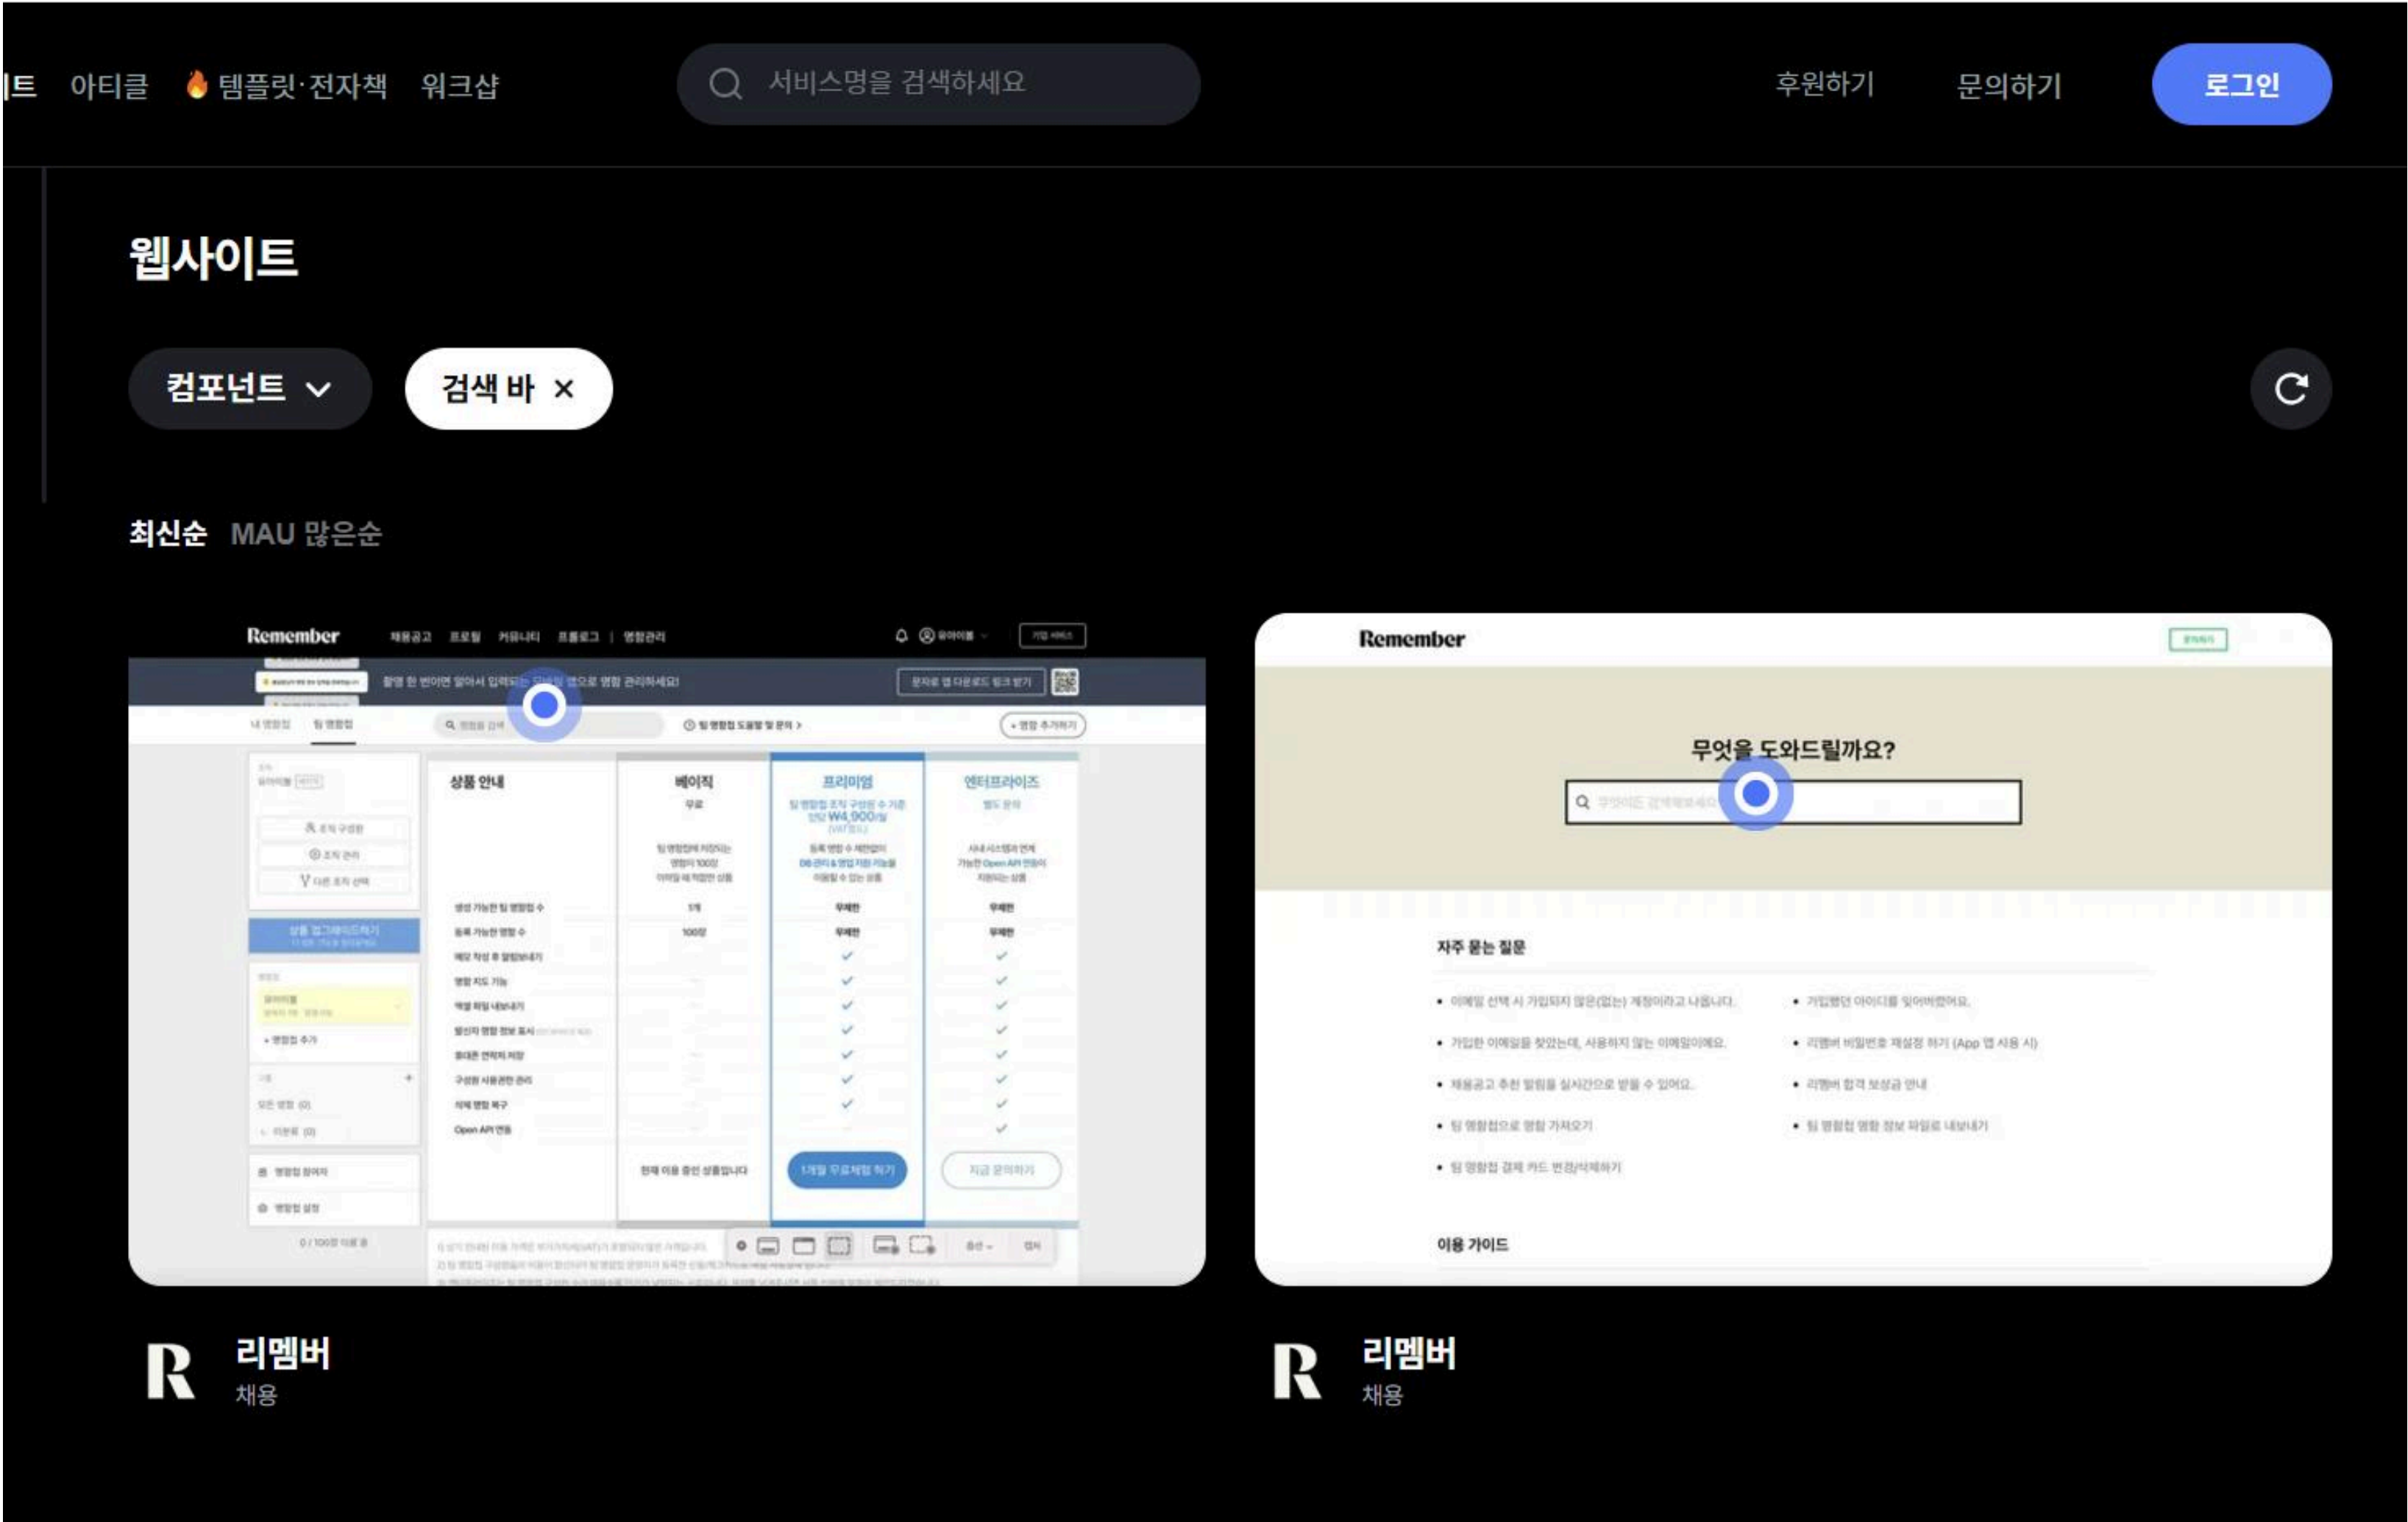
|트 아티클 🔥템플릿·전자책 워크샵

서비스명을 검색하세요

후원하기 문의하기 로그인

웹사이트

컴포넌트

검색 바 ×

최신순 MAU 많은순

Remember 채용공고 프로필 커뮤니티 프롤로그 | 명함관리

촬영 한 번이면 알아서 입력되는 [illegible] 명함 관리하세요!

상품 안내

베이직

무료

프리미엄

₩4,900

엔터프라이즈

1개월 무료체험 하기

지금 문의하기

Remember

무엇을 도와드릴까요?

자주 묻는 질문

이용 가이드

R 리멤버
채용

R 리멤버
채용